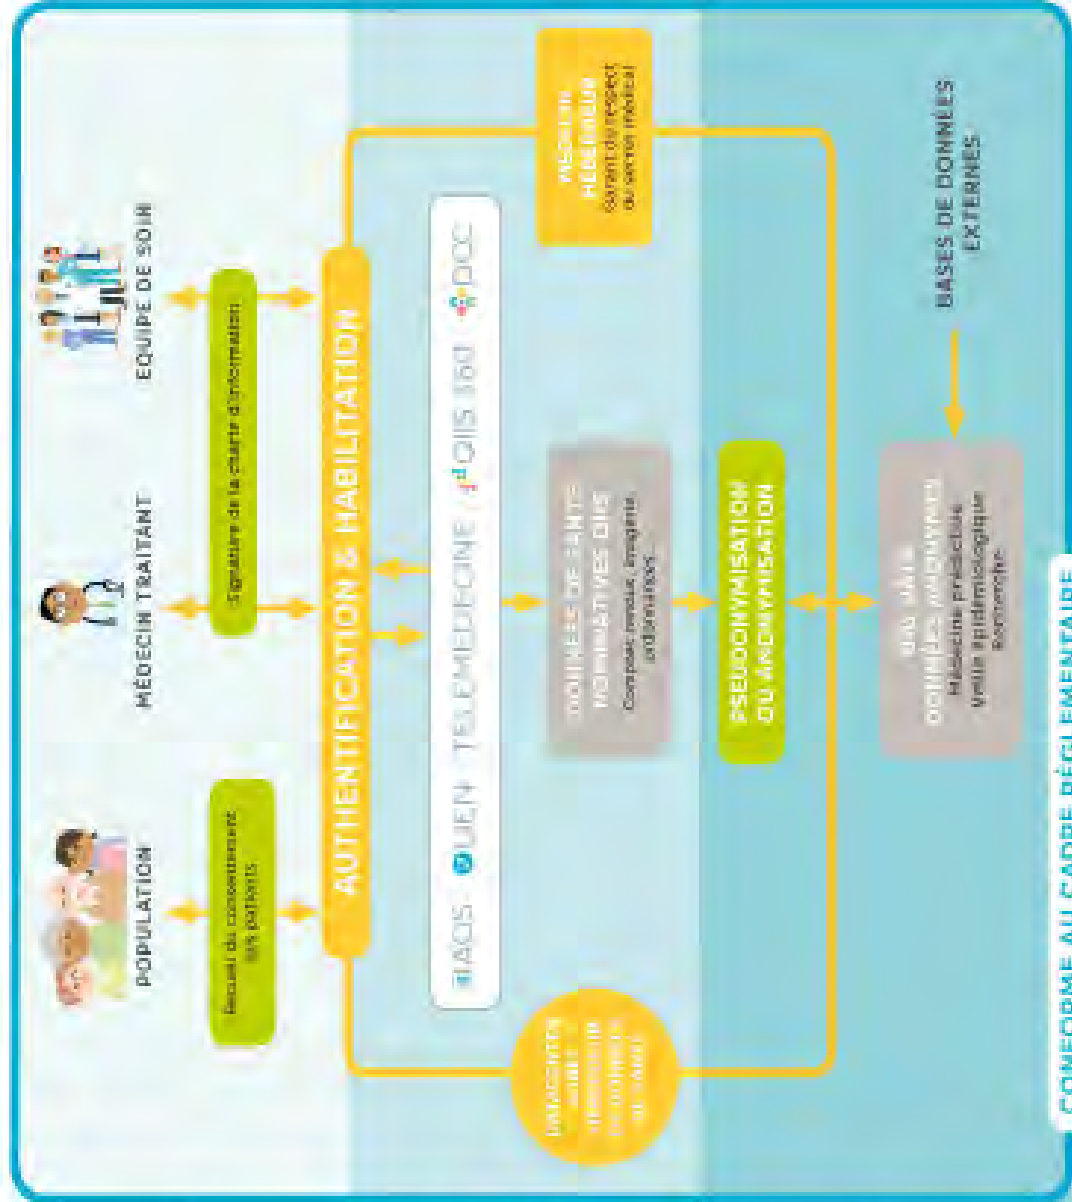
POPULATION

MÉDECIN TRAITANT

ÉQUIPE DE SOIN

Recueil du consentement des patients

Signature de la charte d'information

AUTHENTIFICATION & HABILITATION

IAOS  UEN  TELEMEDECINE  QIS 360  DCC

DONNÉES DE SANTÉ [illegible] DIS
Comptes rendus, imagerie, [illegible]

PSEUDONYMISATION OU ANONYMISATION

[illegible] DONNÉES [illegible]
Médecine prédictive
Veille épidémiologique
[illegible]

BASES DE DONNÉES EXTERNES

MÉDECIN HÉBERGEUR
Garant du respect du secret médical

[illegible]

CONFORME AU CADRE RÉGLEMENTAIRE